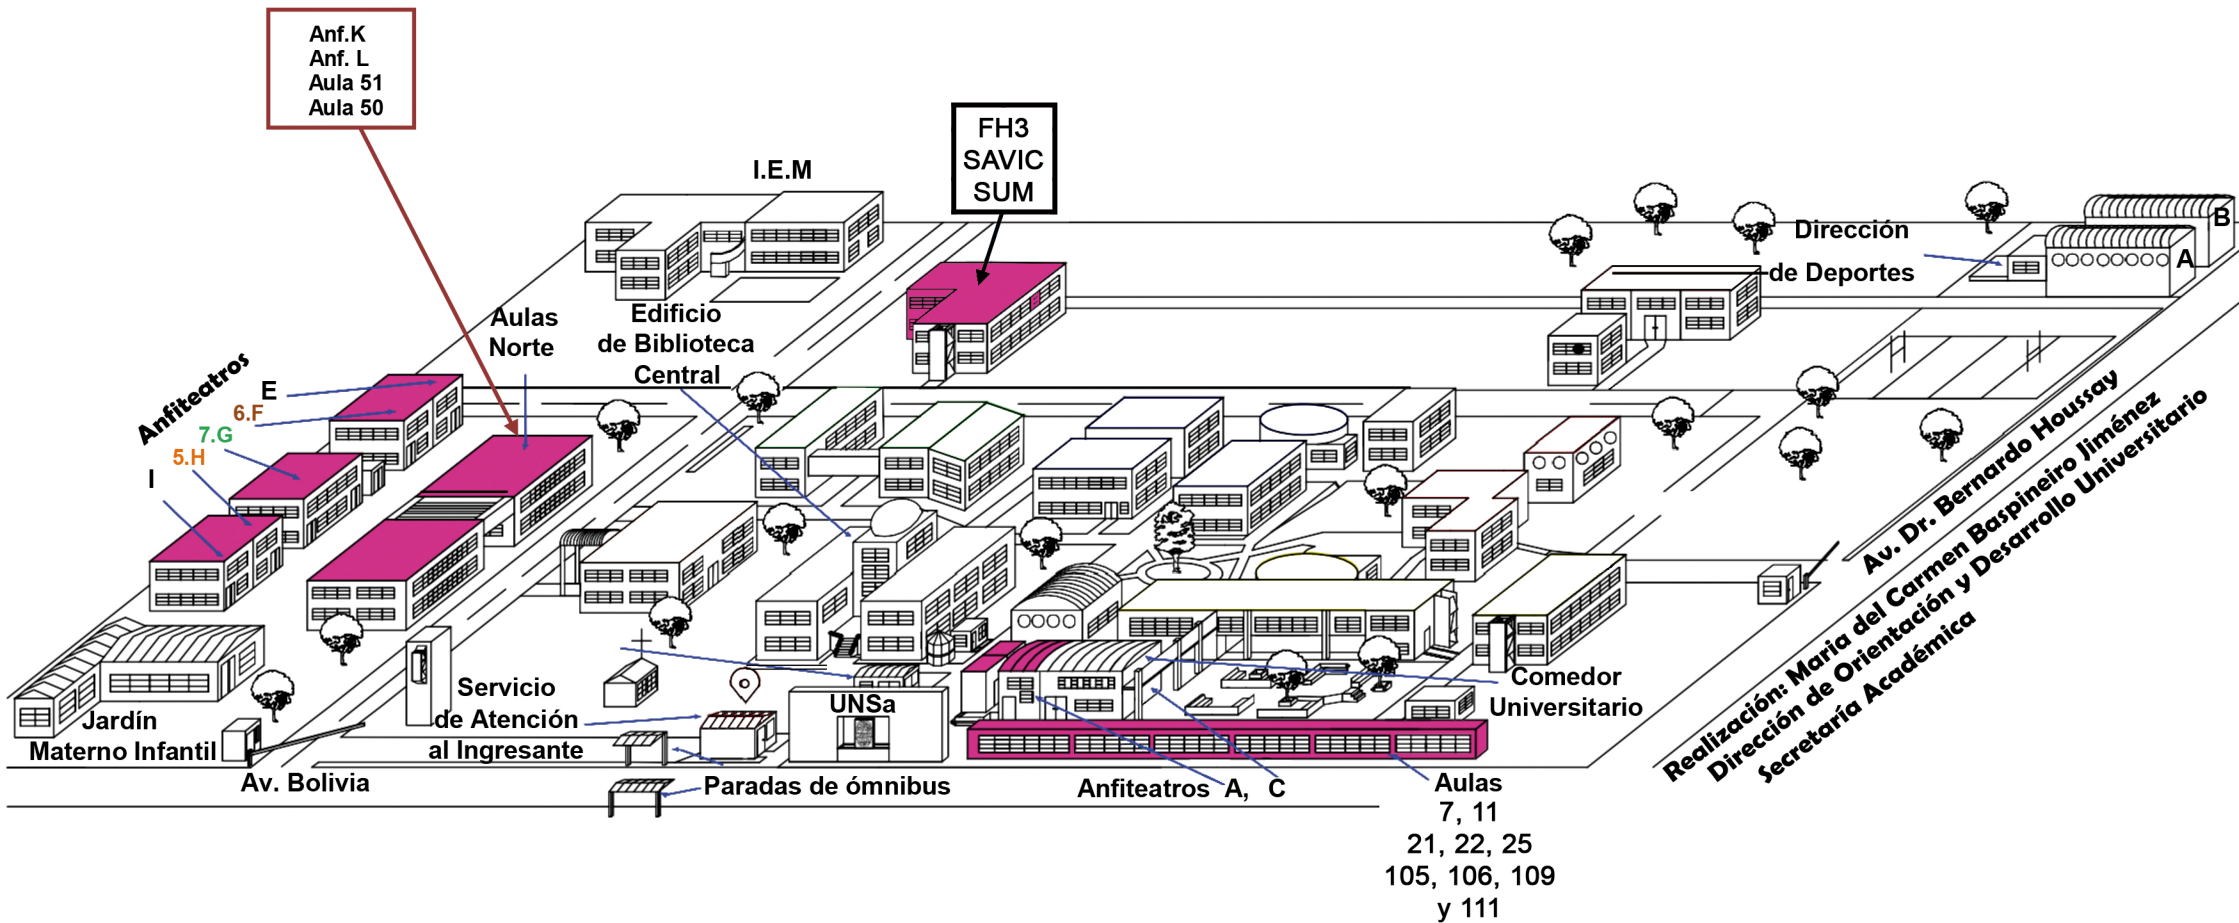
Anf.K
Anf. L
Aula 51
Aula 50

FH3
SAVIC
SUM

I.E.M

Dirección de Deportes

B

A

Aulas Norte

Edificio de Biblioteca Central

Anfiteatros

E

6.F

7.G

5.H

I

Av. Dr. Bernardo Houssay

Realización: Maria del Carmen Baspineiro Jiménez
Dirección de Orientación y Desarrollo Universitario
Secretaría Académica

Comedor Universitario

UNSa

Servicio de Atención al Ingresante

Jardín Materno Infantil

Av. Bolivia

Paradas de ómnibus

Anfiteatros A, C

Aulas
7, 11
21, 22, 25
105, 106, 109
y 111